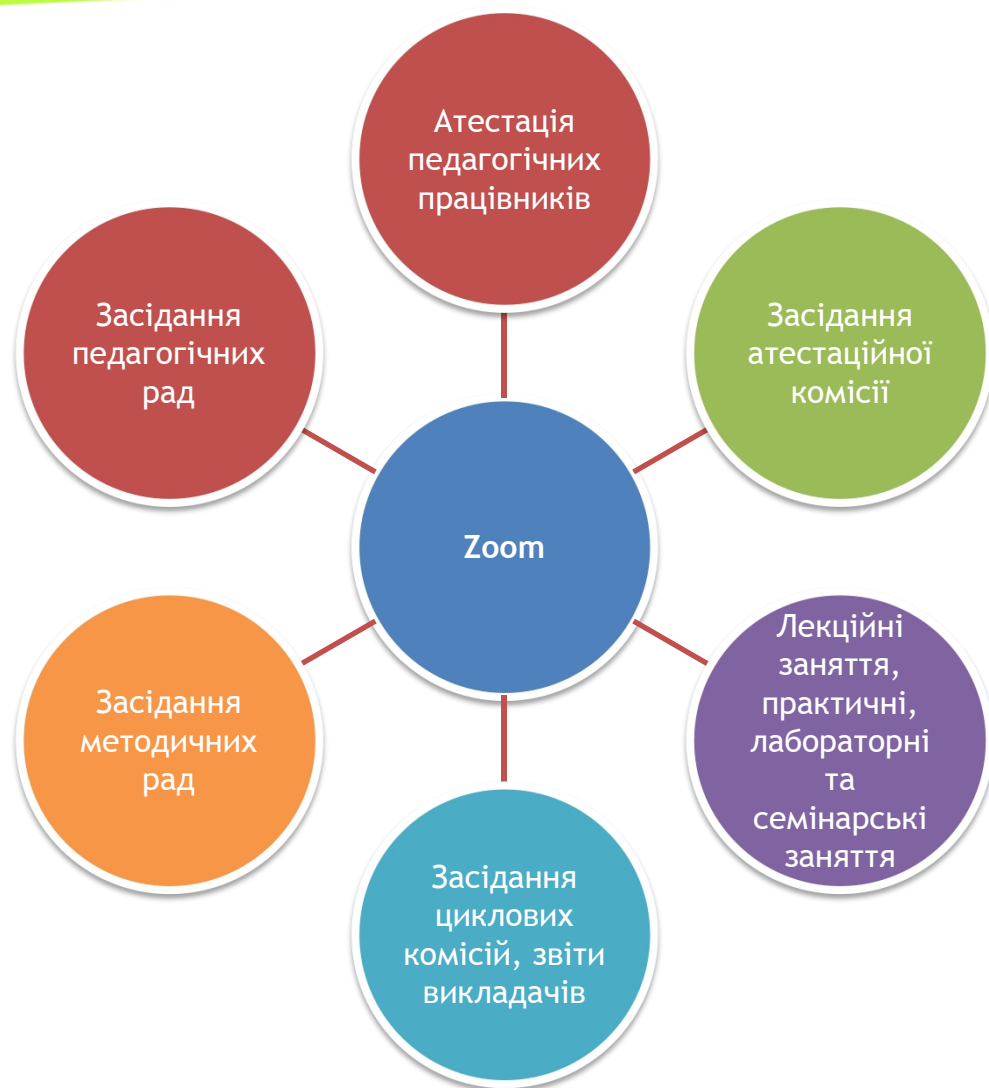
Атестація педагогічних працівників

Засідання педагогічних рад

Засідання атестаційної комісії

Zoom

Засідання методичних рад

Лекційні заняття, практичні, лабораторні та семінарські заняття

Засідання циклових комісій, звіти викладачів